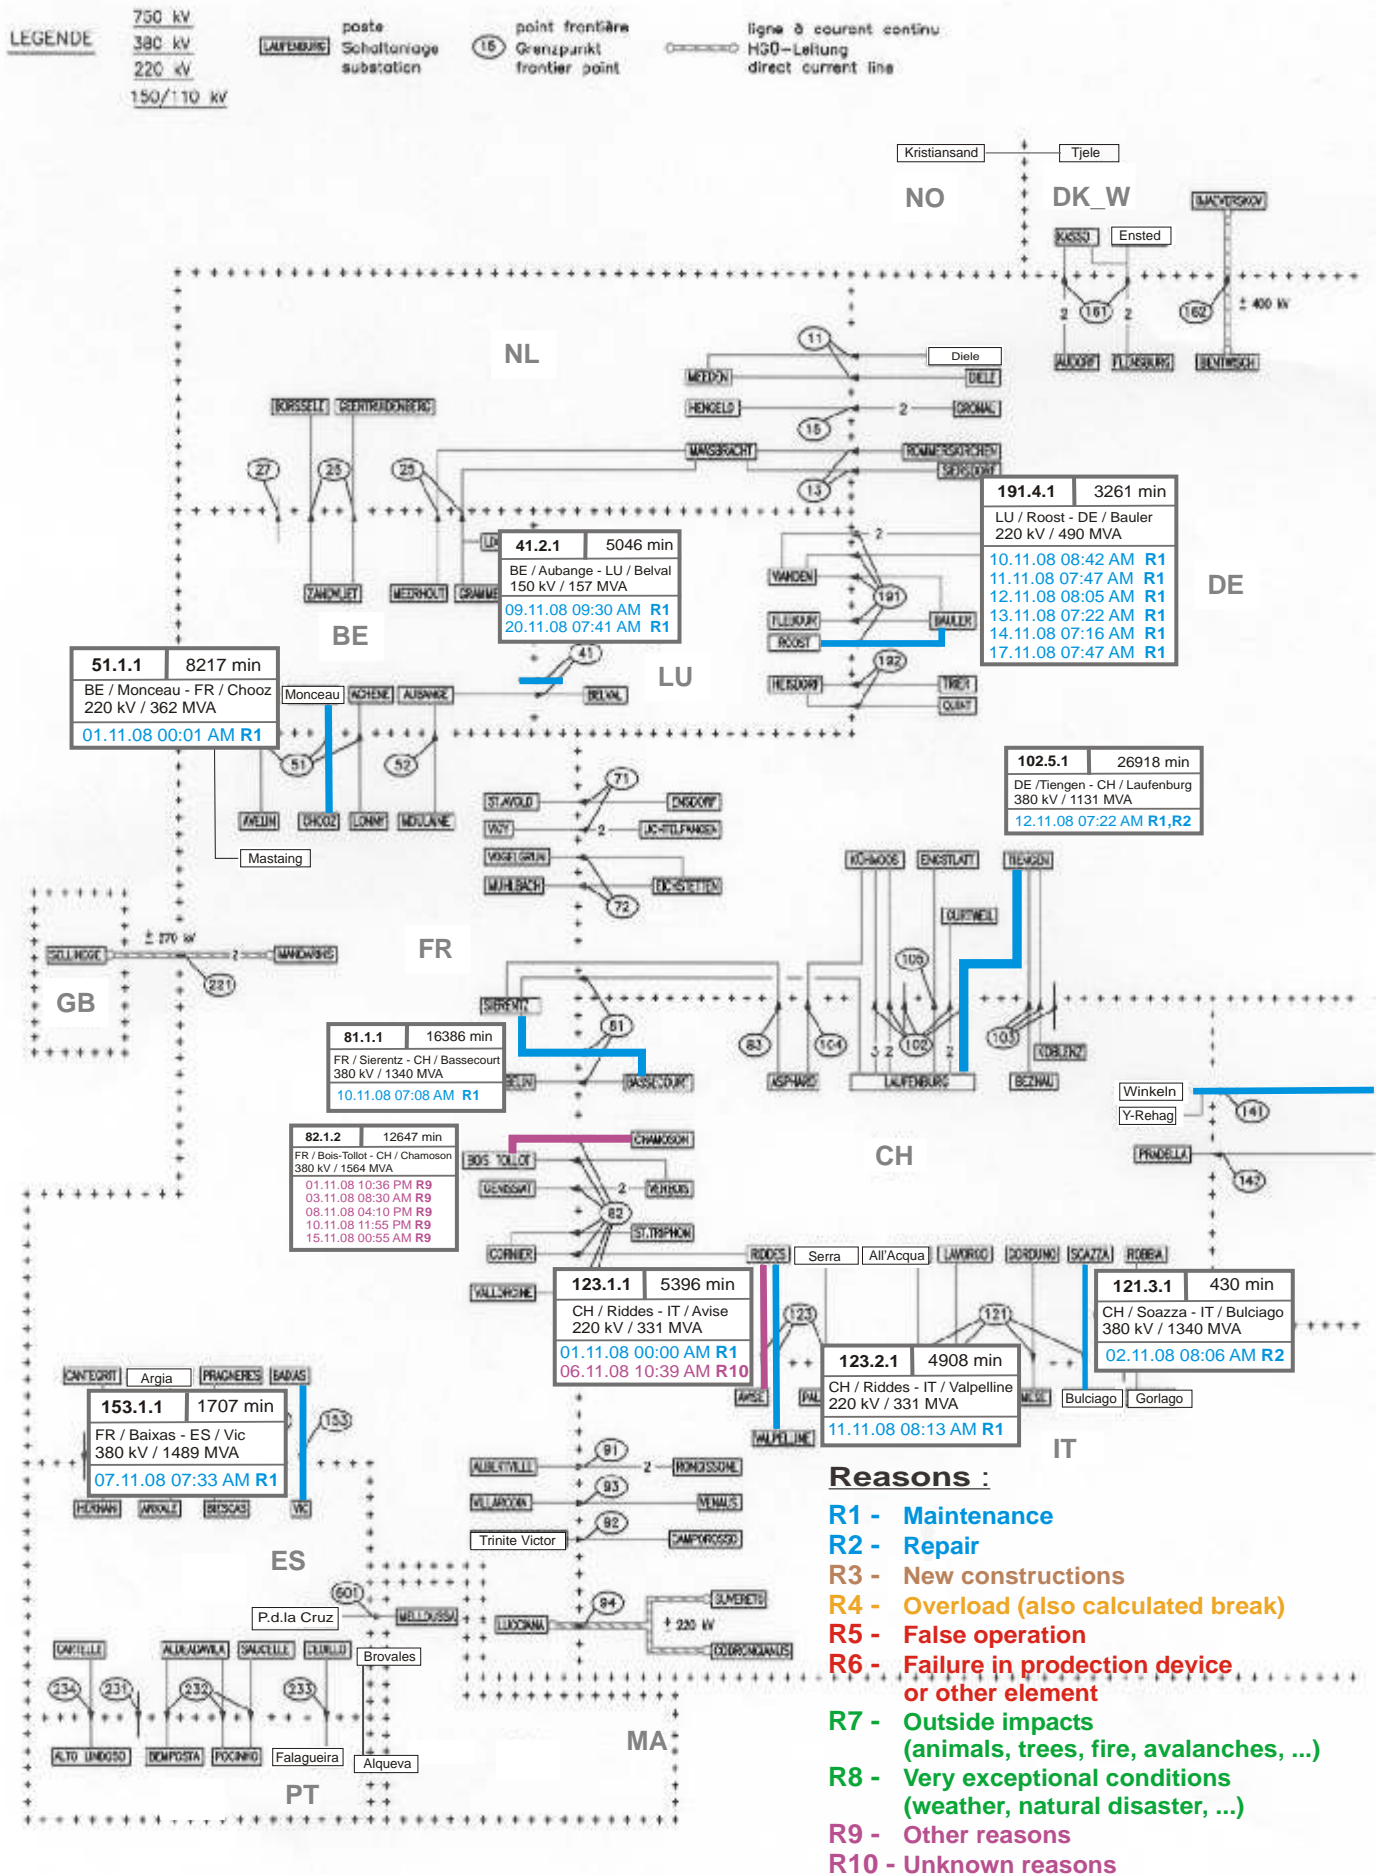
LEGENDE
750 kV
380 kV
220 kV
150/110 kV

LAUFENBURG
poste
Schaltanlage
substation

16
point frontière
Grenzpunkt
frontier point

ligne à courant continu
HGÜ-Leitung
direct current line

Kristiansand
Tjele
NO
DK_W
KASSO
Ensted
161
2
2
162
± 400 kV
AUDORF
FLENSBURG
BENTWISCH

NL
11
Diele
MEEDEN
DIELE
HENGELO
2
GRONAU
15
MAASBRACHT
ROMMERSKIRCHEN
SIERSDORF
13

BORSSELE
GEERTRUIDENBERG
27
25
26

191.4.1 | 3261 min
LU / Roost - DE / Bauler
220 kV / 490 MVA
10.11.08 08:42 AM R1
11.11.08 07:47 AM R1
12.11.08 08:05 AM R1
13.11.08 07:22 AM R1
14.11.08 07:16 AM R1
17.11.08 07:47 AM R1

DE

41.2.1 | 5046 min
BE / Aubange - LU / Belval
150 kV / 157 MVA
09.11.08 09:30 AM R1
20.11.08 07:41 AM R1

ZANDVLIET
MEERHOUT
GRAMME
BE
WANDEN
191
FLEBOUR
ROOST
BAULER
192
HEISDORF
TRIER
QUINT

51.1.1 | 8217 min
BE / Monceau - FR / Chooz
220 kV / 362 MVA
01.11.08 00:01 AM R1

Monceau
ACHENE
AUBANGE
41
BELVAL
LU
51
52
AVELIN
CHOOZ
LONNY
MOULAINE
Mastaing

102.5.1 | 26918 min
DE /Tiengen - CH / Laufenburg
380 kV / 1131 MVA
12.11.08 07:22 AM R1,R2

ST.AVOLD
ENSDORF
VIGY
2
UCHTELFANGEN
71
VOGELGRUN
MUHLBACH
EICHSTETTEN
72

KÜHMOOS
ENGSTLATT
TIENGEN
GURTWEIL

SELLINDGE
± 270 kV
2
MANDARINS
221
GB
FR

SIERENTZ
81
63
104
106
102
103
3 2
2
KOBLENZ

81.1.1 | 16386 min
FR / Sierentz - CH / Bassecourt
380 kV / 1340 MVA
10.11.08 07:08 AM R1

BELIN
BASSECOURT
ASPHARD
LAUFENBURG
BEZNAU
Winkeln
Y-Rehag
141
PRADELLA
142

82.1.2 | 12647 min
FR / Bois-Tollot - CH / Chamoson
380 kV / 1564 MVA
01.11.08 10:36 PM R9
03.11.08 08:30 AM R9
08.11.08 04:10 PM R9
10.11.08 11:55 PM R9
15.11.08 00:55 AM R9

CHAMOSON
BOIS TOLLOT
GENISSIAT
VERBOIS
82
ST.TRIPHON
CORNIER
VALLORCINE
CH

RIDDES
Serra
All'Acqua
LAVORGO
SOAZZA
ROBBIA

123.1.1 | 5396 min
CH / Riddes - IT / Avise
220 kV / 331 MVA
01.11.08 00:00 AM R1
06.11.08 10:39 AM R10

123
121

121.3.1 | 430 min
CH / Soazza - IT / Bulciago
380 kV / 1340 MVA
02.11.08 08:06 AM R2

CANTEGRIT
Argia
PRAGNERES
BIESCAS

153.1.1 | 1707 min
FR / Baixas - ES / Vic
380 kV / 1489 MVA
07.11.08 07:33 AM R1

153
AVISE
PAL

123.2.1 | 4908 min
CH / Riddes - IT / Valpelline
220 kV / 331 MVA
11.11.08 08:13 AM R1

MESE
Bulciago
Gorlago
VALPELLINE
IT

HERNANI
ARKALE
BIESCAS
VIC
ES

ALBERTVILLE
91
2
RONDISSONE
VILLARODIN
93
VENAUS
92
Trinite Victor
CAMPOROSSO

Reasons :
R1 - Maintenance
R2 - Repair
R3 - New constructions
R4 - Overload (also calculated break)
R5 - False operation
R6 - Failure in prodection device or other element
R7 - Outside impacts (animals, trees, fire, avalanches, ...)
R8 - Very exceptional conditions (weather, natural disaster, ...)
R9 - Other reasons
R10 - Unknown reasons

601
P.d.la Cruz
MELLOUSSA
94
SUVERETO
LUCCIANA
± 200 kV
CODRONGIANUS
CARTELLE
ALDEADAVILA
SAUCELLE
CEDILLO
Brovales
234
231
232
233
ALTO LINDOSO
BEMPOSTA
POCINHO
Falagueira
Alqueva
PT
MA